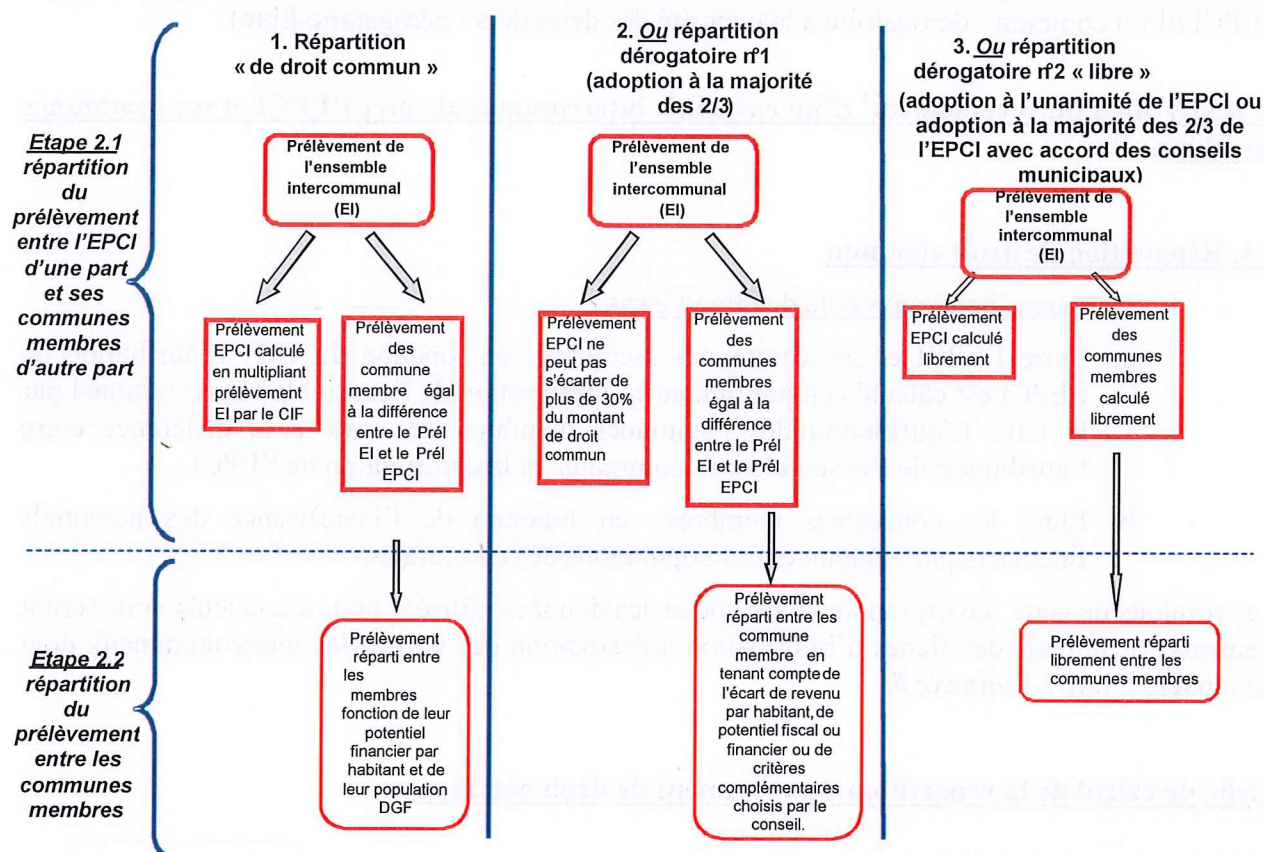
Etape 2.1 répartition du prélèvement entre l'EPCI d'une part et ses communes membres d'autre part

Etape 2.2 répartition du prélèvement entre les communes membres

1. Répartition « de droit commun »

Prélèvement de l'ensemble intercommunal (EI)

Prélèvement EPCI calculé en multipliant prélèvement EI par le CIF

Prélèvement des commune membre égal à la différence entre le Prél EI et le Prél EPCI

Prélèvement réparti entre les membres fonction de leur potentiel financier par habitant et de leur population DGF

2. Ou répartition dérogatoire n°1 (adoption à la majorité des 2/3)

Prélèvement de l'ensemble intercommunal (EI)

Prélèvement EPCI ne peut pas s'écarter de plus de 30% du montant de droit commun

Prélèvement des communes membres égal à la différence entre le Prél EI et le Prél EPCI

Prélèvement réparti entre les commune membre en tenant compte de l'écart de revenu par habitant, de potentiel fiscal ou financier ou de critères complémentaires choisis par le conseil.

3. Ou répartition dérogatoire n°2 « libre » (adoption à l'unanimité de l'EPCI ou adoption à la majorité des 2/3 de l'EPCI avec accord des conseils municipaux)

Prélèvement de l'ensemble intercommunal (EI)

Prélèvement EPCI calculé librement

Prélèvement des communes membres calculé librement

Prélèvement réparti librement entre les communes membres